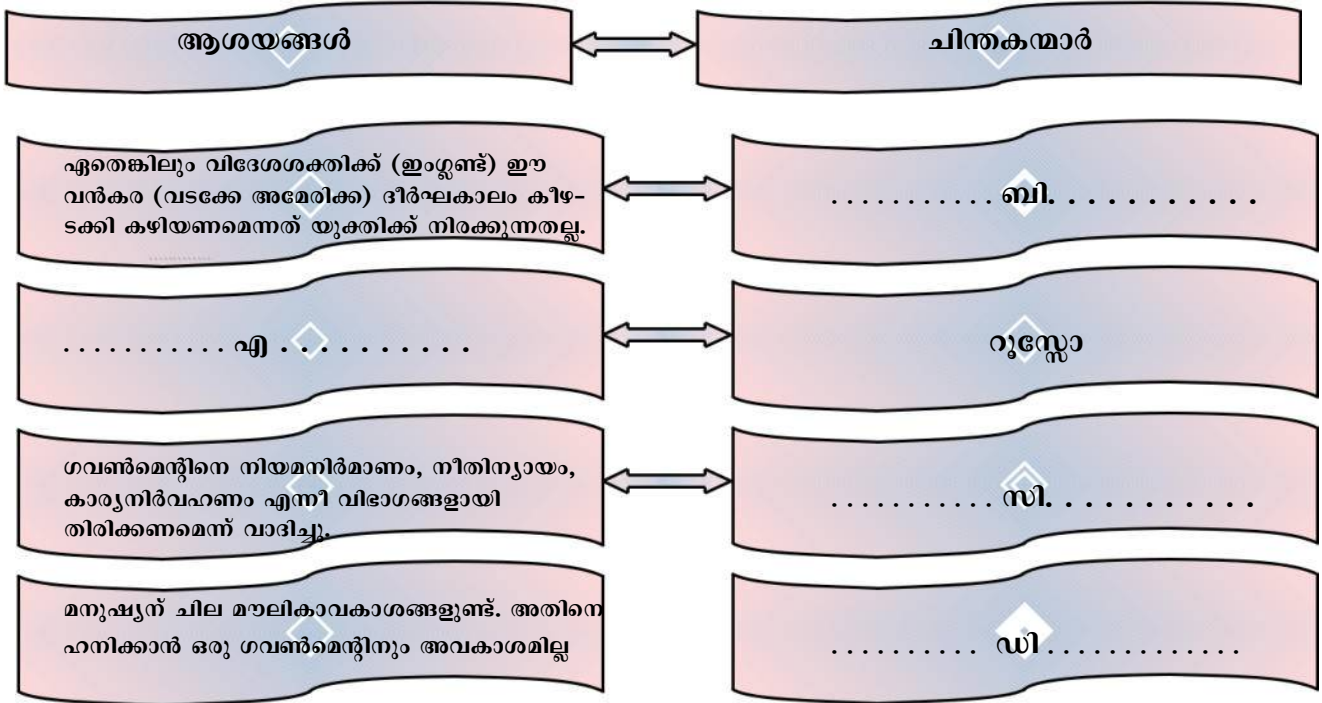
ആശയങ്ങൾ

ചിന്തകന്മാർ

ഏതെങ്കിലും വിദേശശക്തിക്ക് (ഇംഗ്ലണ്ട്) ഈ വൻകര (വടക്കേ അമേരിക്ക) ദീർഘകാലം കീഴടക്കി കഴിയണമെന്നത് യുക്തിക്ക് നിരക്കുന്നതല്ല.

. . . . . . . . . . . ബി. . . . . . . . . . . .

. . . . . . . . . . . എ . . . . . . . . . .

റൂസ്സോ

ഗവൺമെന്റിനെ നിയമനിർമാണം, നീതിന്യായം, കാര്യനിർവഹണം എന്നീ വിഭാഗങ്ങളായി തിരിക്കണമെന്ന് വാദിച്ചു.

. . . . . . . . . . . സി. . . . . . . . . . .

മനുഷ്യന് ചില മൗലികാവകാശങ്ങളുണ്ട്. അതിനെ ഹനിക്കാൻ ഒരു ഗവൺമെന്റിനും അവകാശമില്ല

. . . . . . . . . . ഡി . . . . . . . . . . . .